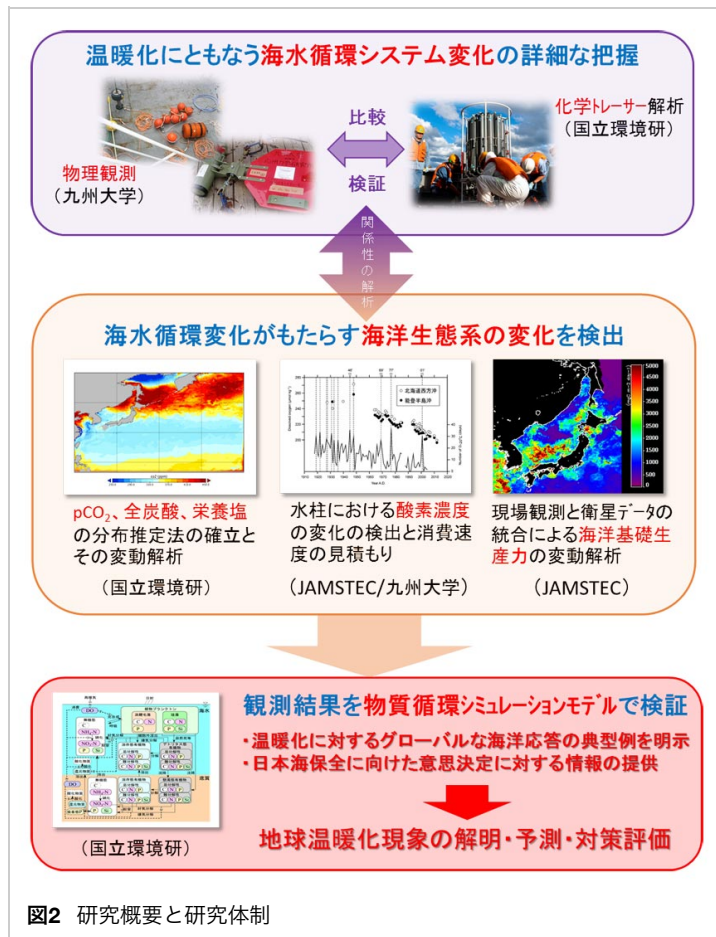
温暖化にともなう海水循環システム変化の詳細な把握

物理観測
（九州大学）

比較

検証

化学トレーサー解析
（国立環境研）

関係性の解析

海水循環変化がもたらす海洋生態系の変化を検出

$pCO_2$、全炭酸、栄養塩の分布推定法の確立とその変動解析

（国立環境研）

北海道西方沖
能登半島沖

水柱における酸素濃度の変化の検出と消費速度の見積もり

（JAMSTEC/九州大学）

5000
4500
4000
3500
3000
2500
2000
1500
1000
500
0

現場観測と衛星データの統合による海洋基礎生産力の変動解析

（JAMSTEC）

観測結果を物質循環シミュレーションモデルで検証

・温暖化に対するグローバルな海洋応答の典型例を明示
・日本海保全に向けた意思決定に対する情報の提供

地球温暖化現象の解明・予測・対策評価

（国立環境研）

図2 研究概要と研究体制